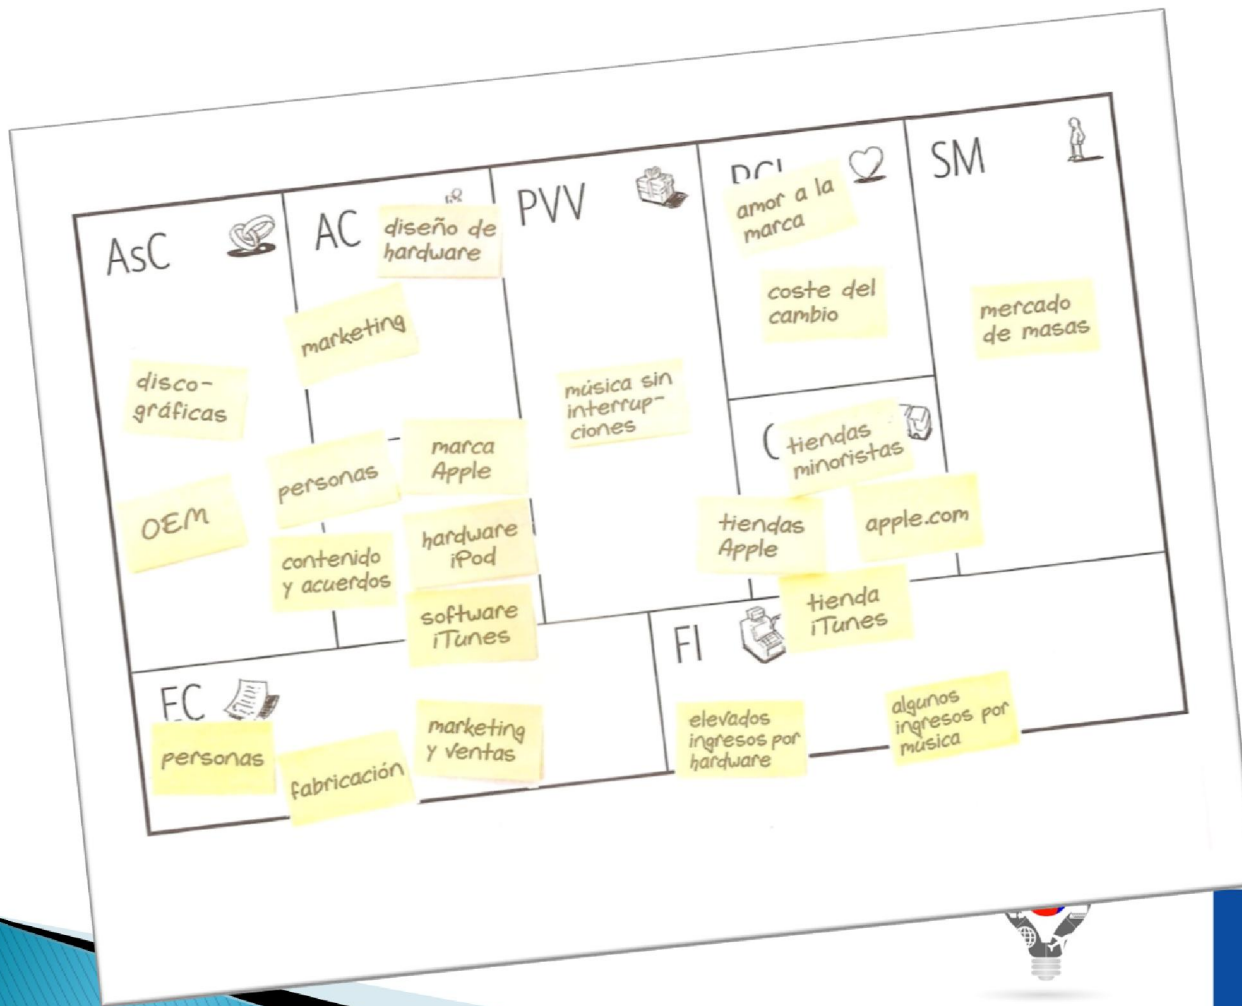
AsC

disco-gráficas

OEM

AC

diseño de hardware

marketing

personas

marca Apple

contenido y acuerdos

hardware iPod

software iTunes

PVV

música sin interrupciones

RCl

amor a la marca

coste del cambio

C

tiendas minoristas

tiendas Apple

apple.com

tienda iTunes

SM

mercado de masas

EC

personas

fabricación

marketing y ventas

FI

elevados ingresos por hardware

algunos ingresos por música